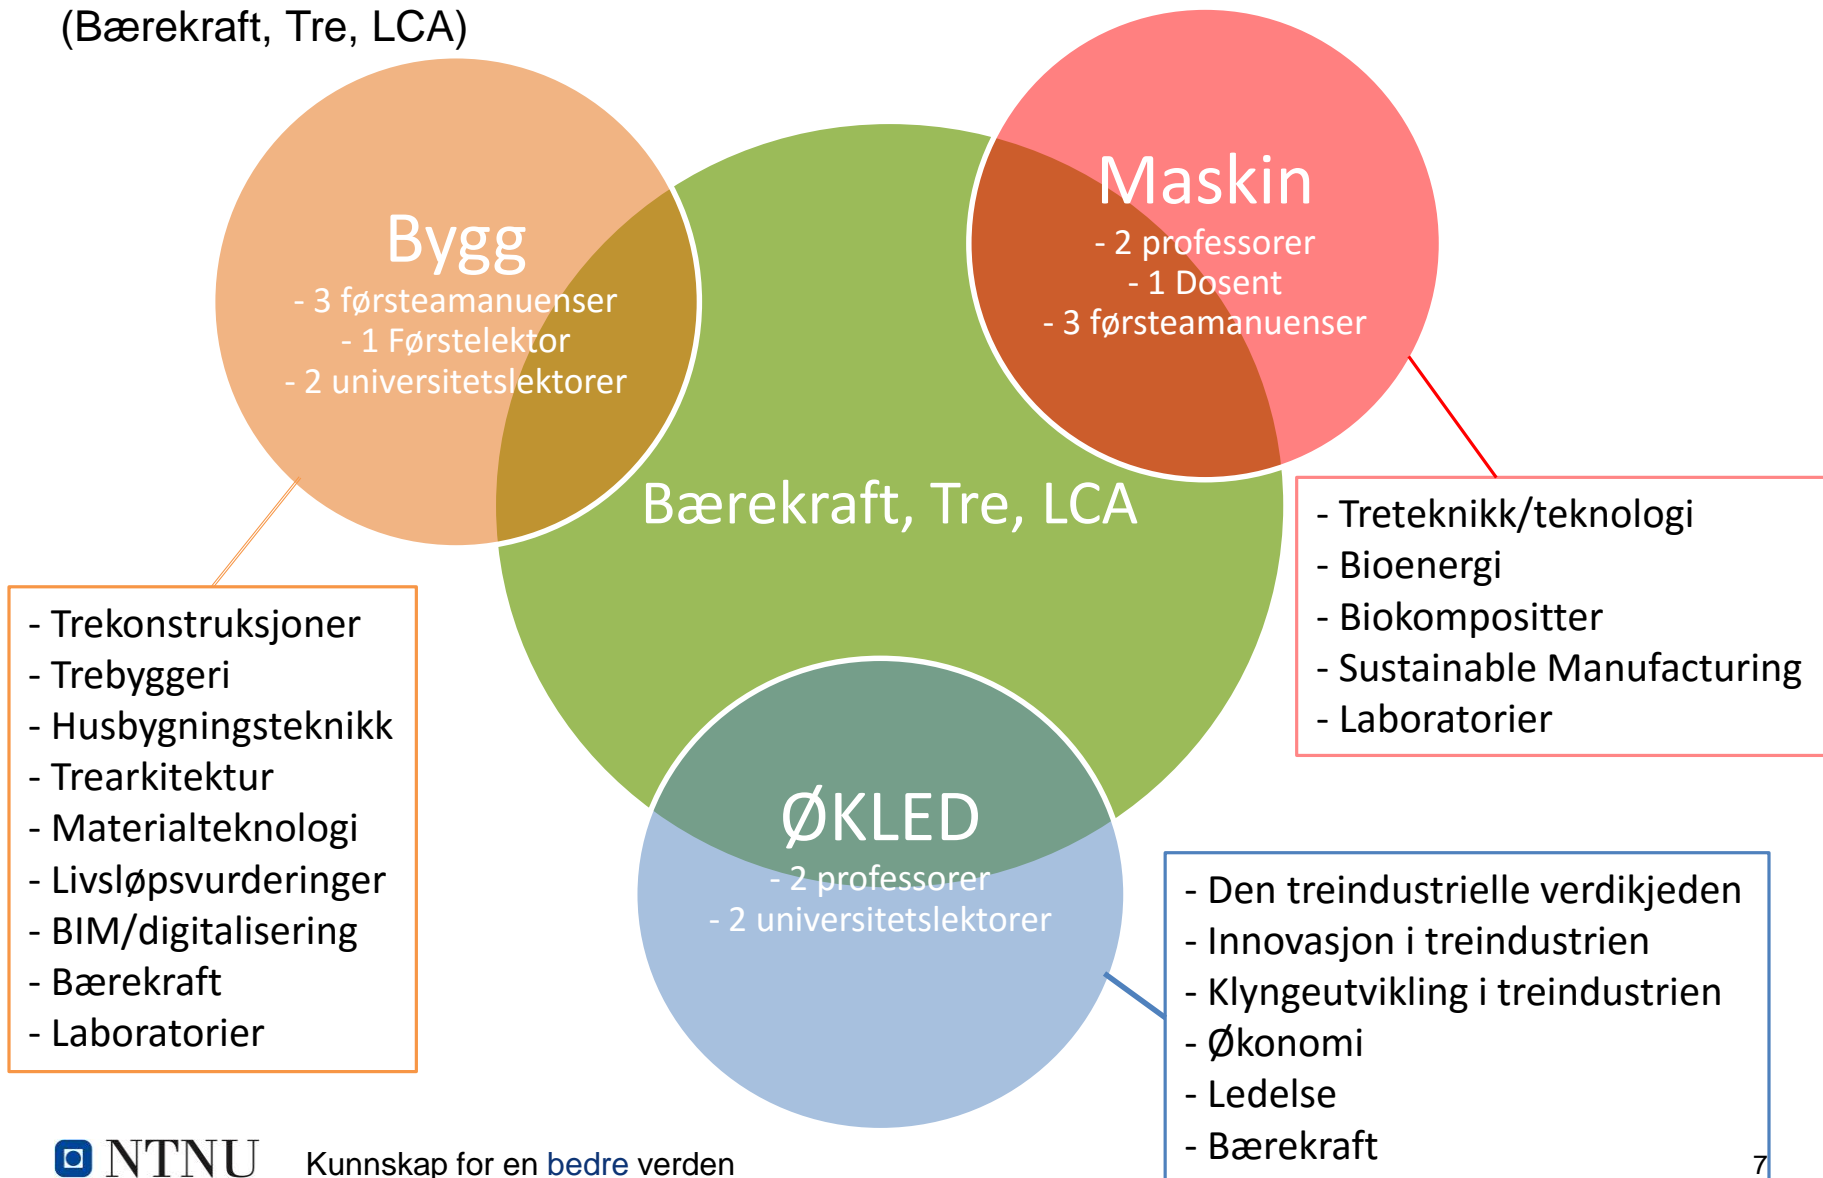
(Bærekraft, Tre, LCA)

Bygg
- 3 førsteamanuenser
- 1 Førstelektor
- 2 universitetslektorer

Maskin
- 2 professorer
- 1 Dosent
- 3 førsteamanuenser

Bærekraft, Tre, LCA

ØKLED
- 2 professorer
- 2 universitetslektorer

- Trekonstruksjoner
- Trebyggeri
- Husbygningsteknikk
- Trearkitektur
- Materialteknologi
- Livsløpsvurderinger
- BIM/digitalisering
- Bærekraft
- Laboratorier

- Treteknikk/teknologi
- Bioenergi
- Biokompositter
- Sustainable Manufacturing
- Laboratorier

- Den treindustrielle verdikjeden
- Innovasjon i treindustrien
- Klyngeutvikling i treindustrien
- Økonomi
- Ledelse
- Bærekraft

NTNU Kunnskap for en bedre verden

7